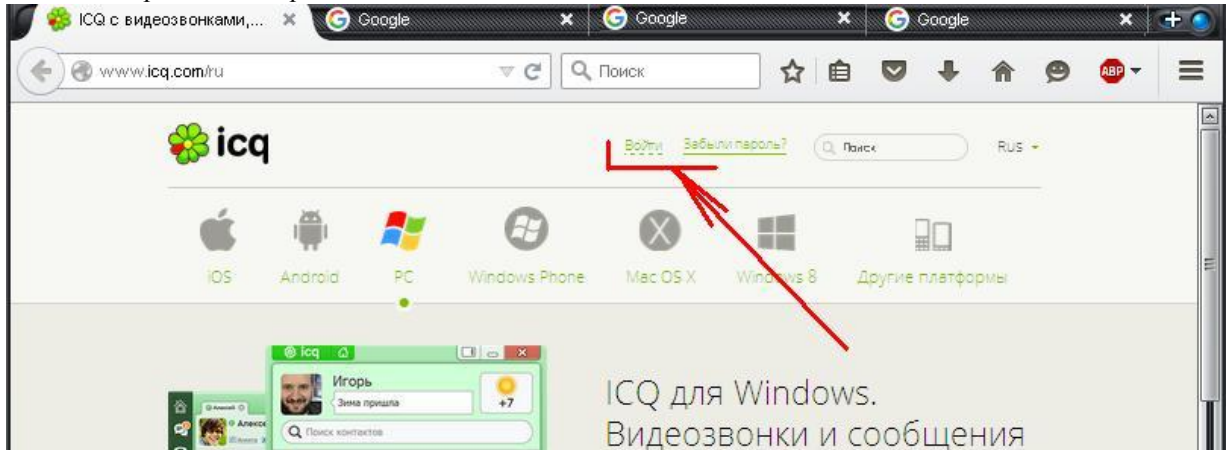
ICQ с видеозвонками,... ×
Google ×
Google ×
Google ×
www.icq.com/ru
Поиск
ABP
icq
Войти Забыли пароль?
Поиск
Rus
iOS
Android
PC
Windows Phone
Mac OS X
Windows 8
Другие платформы
icq
Игорь
Зима пришла
+7
Поиск контактов
Алексей
Алексе
ICQ для Windows.
Видеозвонки и сообщения